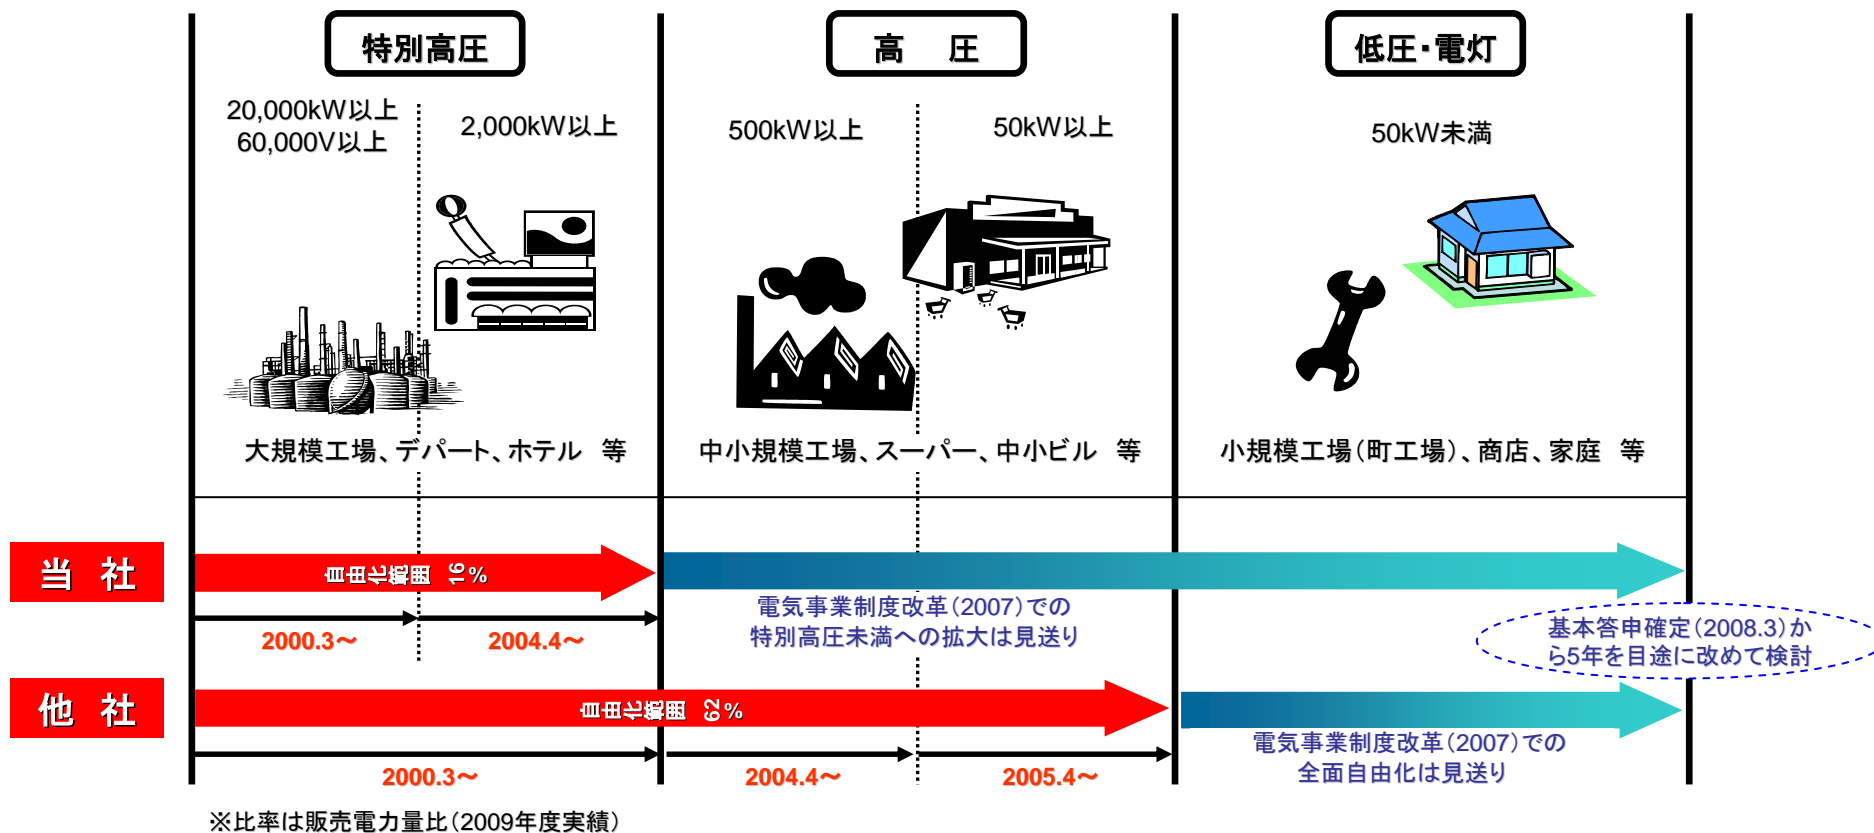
特別高圧

高　圧

低圧･電灯

20,000kW以上
60,000V以上

2,000kW以上

500kW以上

50kW以上

50kW未満

大規模工場、デパート、ホテル　等

中小規模工場、スーパー、中小ビル　等

小規模工場（町工場）、商店、家庭　等

当　社

自由化範囲　16％

電気事業制度改革（2007）での
特別高圧未満への拡大は見送り

2000.3〜

2004.4〜

基本答申確定（2008.3）から5年を目途に改めて検討

他　社

自由化範囲　62％

電気事業制度改革（2007）での
全面自由化は見送り

2000.3〜

2004.4〜

2005.4〜

※比率は販売電力量比（2009年度実績）